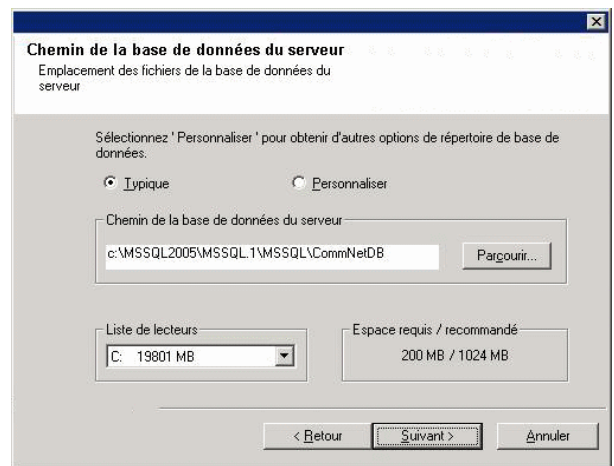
Chemin de la base de données du serveur
Emplacement des fichiers de la base de données du serveur

Sélectionnez ' Personnaliser ' pour obtenir d'autres options de répertoire de base de données.

Typique

Personnaliser

Chemin de la base de données du serveur

c:\MSSQL2005\MSSQL.1\MSSQL\CommNetDB

Parcourir...

Liste de lecteurs

C: 19801 MB

Espace requis / recommandé

200 MB / 1024 MB

< Retour

Suivant >

Annuler